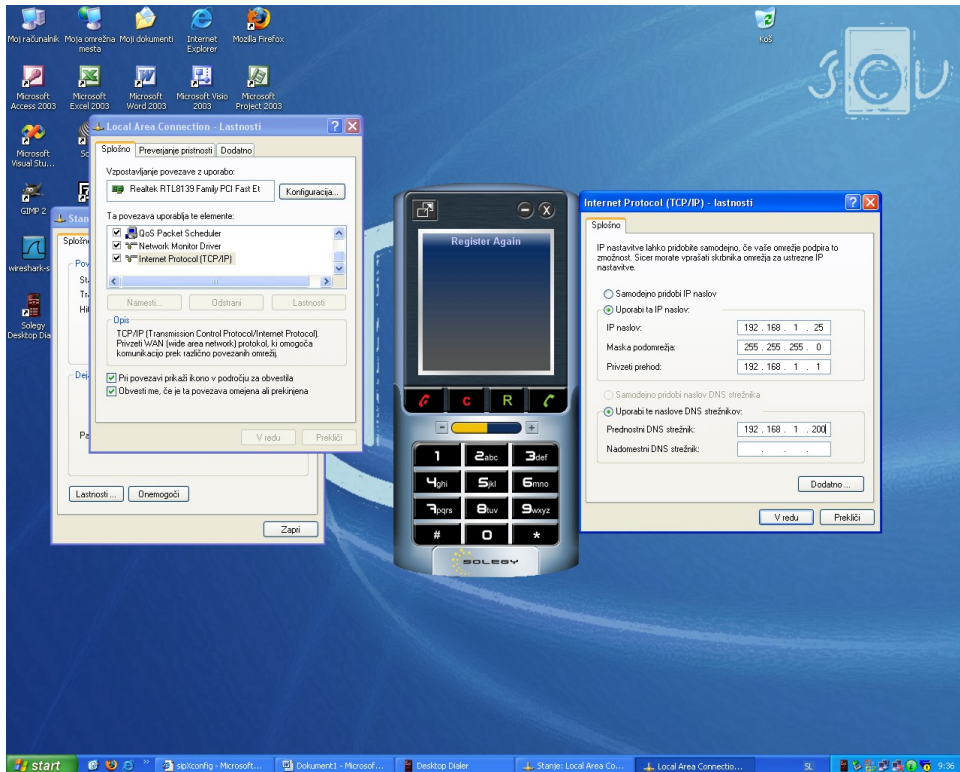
Moj računalnik Moja omrežna mesta Moji dokumenti Internet Explorer Mozilla Firefox

Koš

Microsoft Access 2003 Microsoft Excel 2003 Microsoft Word 2003 Microsoft Visio 2003 Microsoft Project 2003

Microsoft Visual Stu...

GIMP 2

wireshark-s

Solegy Desktop Dia

Local Area Connection - Lastnosti

Splošno | Preverjanje pristnosti | Dodatno

Vzpostavljanje povezave z uporabo:

Realtek RTL8139 Family PCI Fast Et

Konfiguracija...

Ta povezava uporablja te elemente:

QoS Packet Scheduler
Network Monitor Driver
Internet Protocol (TCP/IP)

Namesti... Odstrani Lastnosti

Opis

TCP/IP (Transmission Control Protocol/Internet Protocol). Privzeti WAN (wide area network) protokol, ki omogoča komunikacijo prek različno povezanih omrežij.

Pri povezavi prikaži ikono v področju za obvestila
Obvesti me, če je ta povezava omejena ali prekinjena

V redu Prekliči

Stan

Splošno

Pov
St
Tr
Hi

Dej

Pe

Lastnosti ... Onemogoči

Zapri

Register Again

c R

1 2abc 3def
4ghi 5jkl 6mno
7pqrs 8tuv 9wxyz
# 0 *

SOLEGY

Internet Protocol (TCP/IP) - lastnosti

Splošno

IP nastavitve lahko pridobite samodejno, če vaše omrežje podpira to zmožnost. Sicer morate vprašati skrbnika omrežja za ustrezne IP nastavitve.

Samodejno pridobi IP naslov
Uporabi ta IP naslov:

IP naslov: 192 . 168 . 1 . 25
Maska podomrežja: 255 . 255 . 255 . 0
Privzeti prehod: 192 . 168 . 1 . 1

Samodejno pridobi naslov DNS strežnika
Uporabi te naslove DNS strežnikov:

Prednostni DNS strežnik: 192 . 168 . 1 . 200
Nadomestni DNS strežnik: . . .

Dodatno ...

V redu Prekliči

start

sipXconfig - Microsoft... Dokument1 - Microsof... Desktop Dialer Stanje: Local Area Co... Local Area Connectio...

SL 9:36